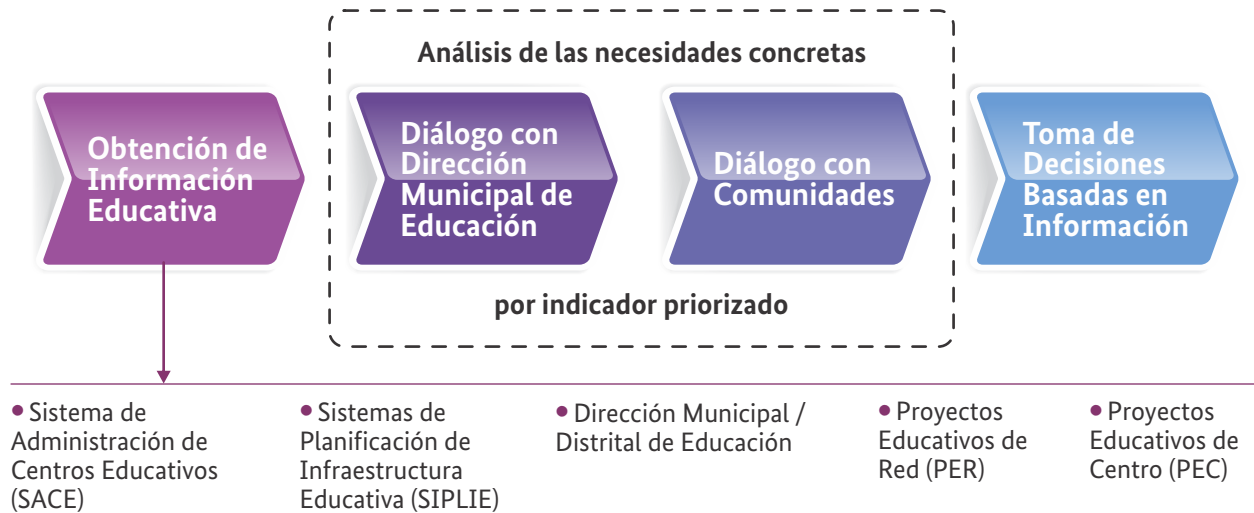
Análisis de las necesidades concretas

Obtención de Información Educativa

Diálogo con Dirección Municipal de Educación

Diálogo con Comunidades

Toma de Decisiones Basadas en Información

por indicador priorizado

• Sistema de Administración de Centros Educativos (SACE)

• Sistemas de Planificación de Infraestructura Educativa (SIPLIE)

• Dirección Municipal / Distrital de Educación

• Proyectos Educativos de Red (PER)

• Proyectos Educativos de Centro (PEC)